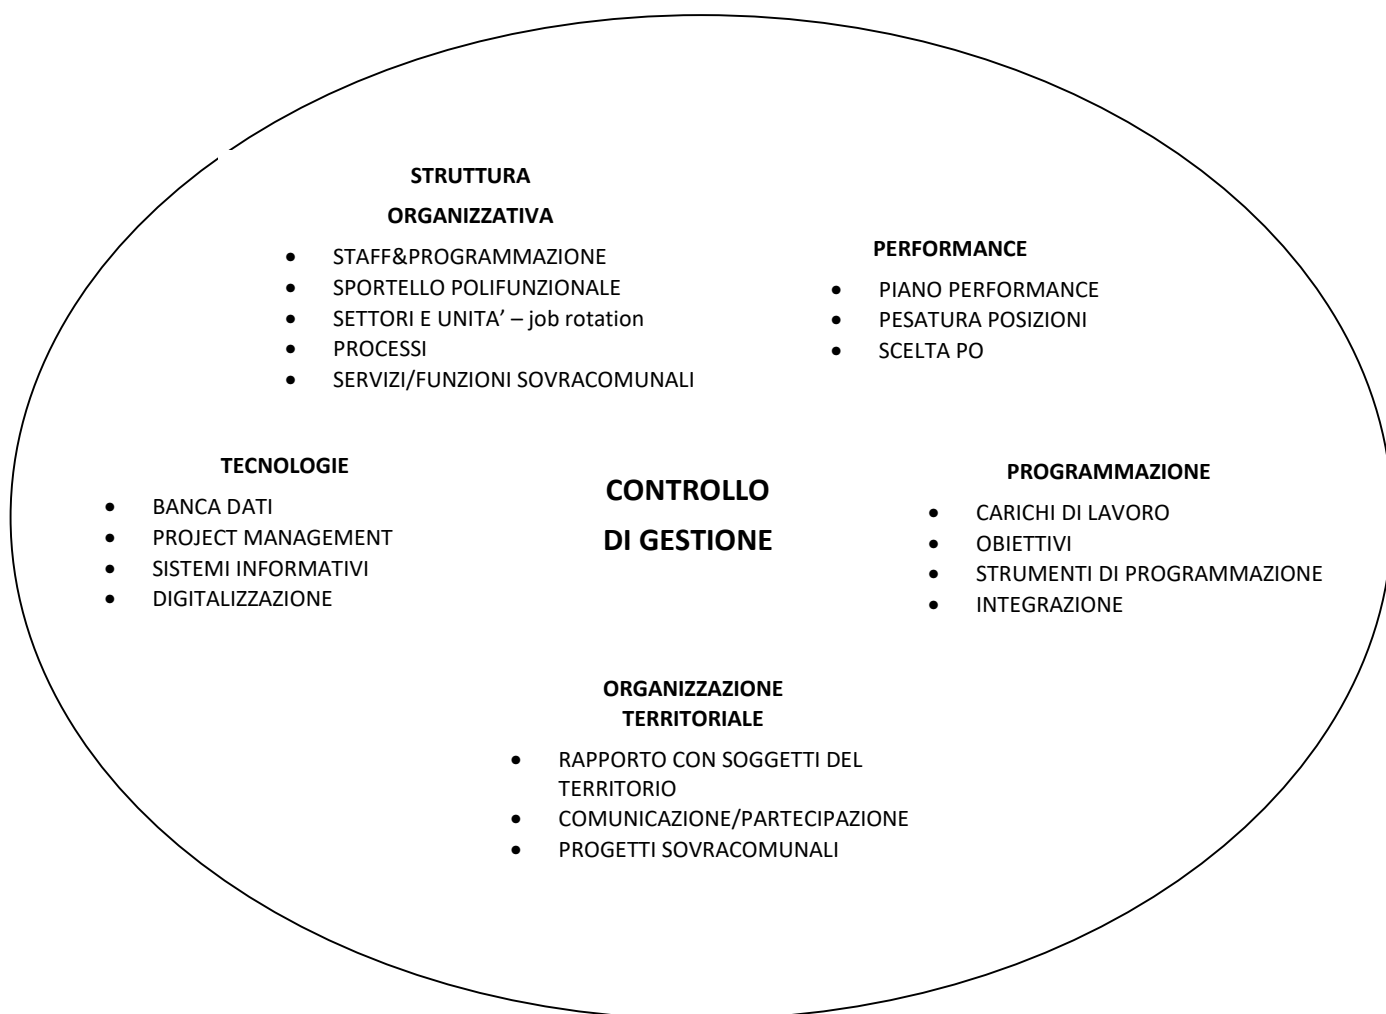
STRUTTURA ORGANIZZATIVA

- STAFF&PROGRAMMAZIONE
- SPORTELLO POLIFUNZIONALE
- SETTORI E UNITA' – job rotation
- PROCESSI
- SERVIZI/FUNZIONI SOVRACOMUNALI

PERFORMANCE

- PIANO PERFORMANCE
- PESATURA POSIZIONI
- SCELTA PO

TECNOLOGIE

- BANCA DATI
- PROJECT MANAGEMENT
- SISTEMI INFORMATIVI
- DIGITALIZZAZIONE

CONTROLLO DI GESTIONE

PROGRAMMAZIONE

- CARICHI DI LAVORO
- OBIETTIVI
- STRUMENTI DI PROGRAMMAZIONE
- INTEGRAZIONE

ORGANIZZAZIONE TERRITORIALE

- RAPPORTO CON SOGGETTI DEL TERRITORIO
- COMUNICAZIONE/PARTECIPAZIONE
- PROGETTI SOVRACOMUNALI